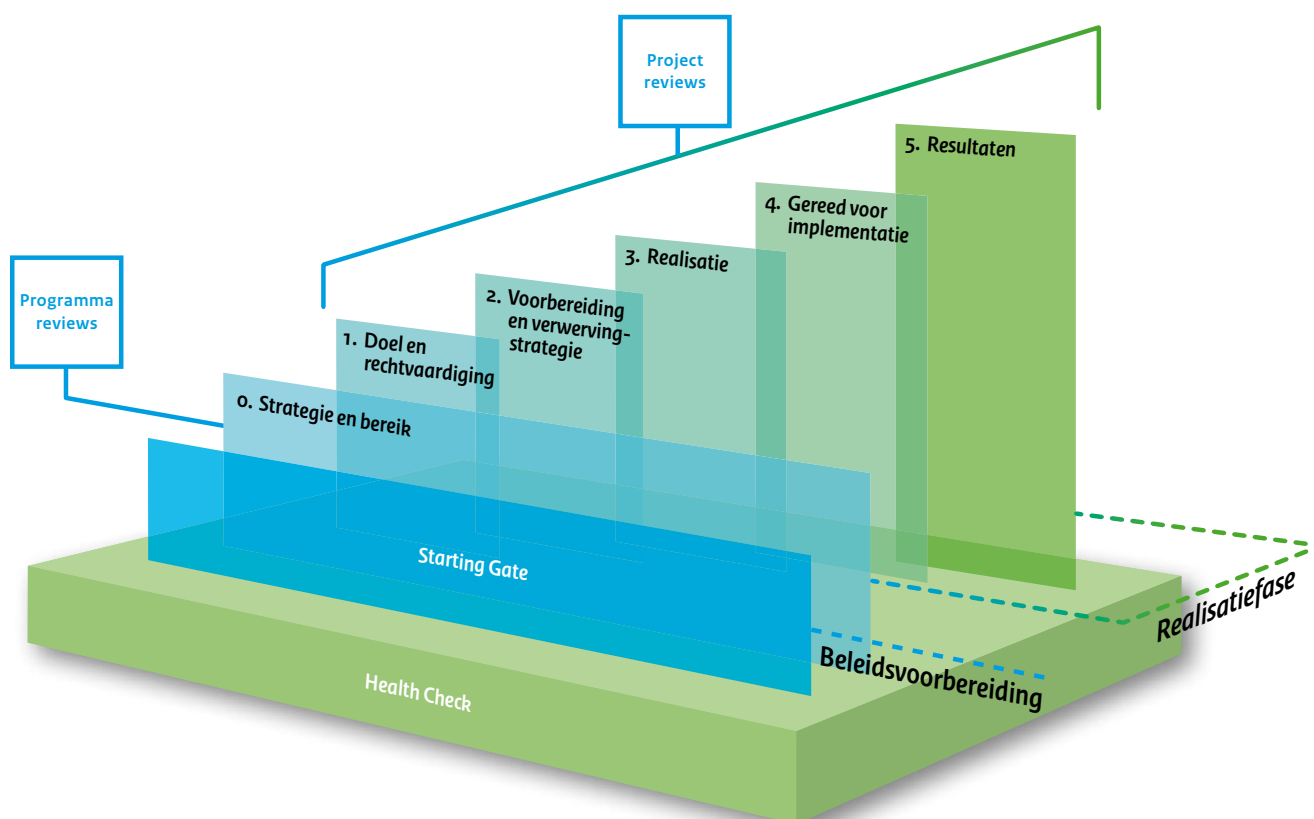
Project reviews

5. Resultaten

4. Gereed voor implementatie

3. Realisatie

2. Voorbereiding en verwervingstrategie

Programma reviews

1. Doel en rechtvaardiging

0. Strategie en bereik

Starting Gate

Realisatiefase

Beleidsvoorbereiding

Health Check